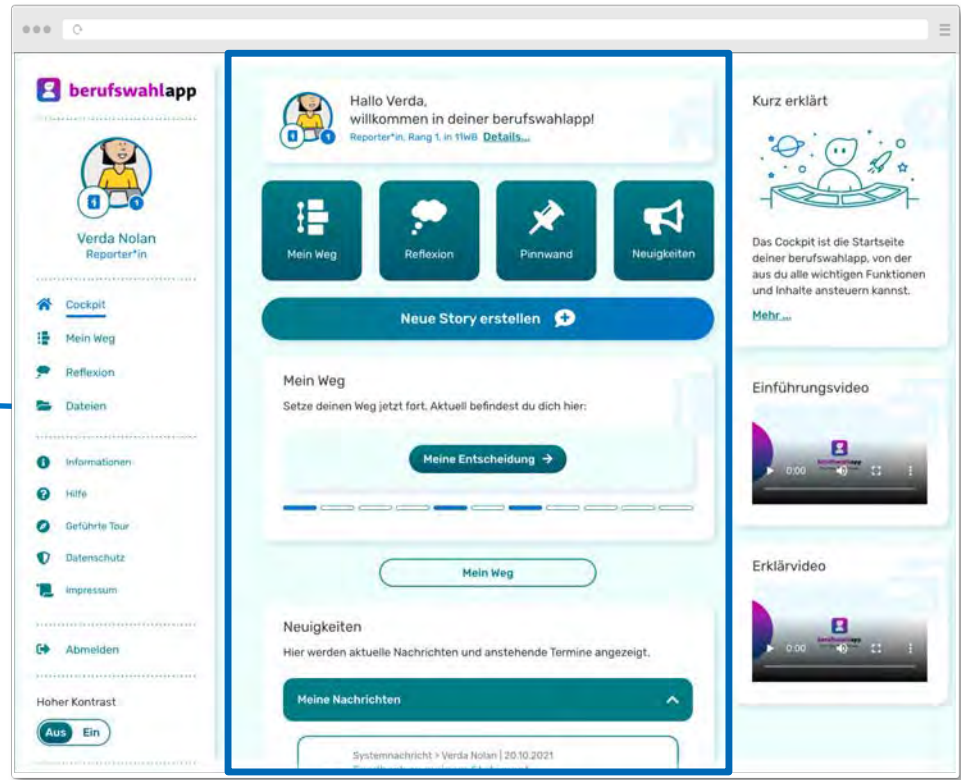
berufswahlapp

Verda Nolan
Reporter*in

Cockpit
Mein Weg
Reflexion
Dateien

Informationen
Hilfe
Geführte Tour
Datenschutz
Impressum

Abmelden

Hoher Kontrast
Aus Ein

Hallo Verda,
willkommen in deiner berufswahlapp!
Reporter*in, Rang 1, in 11WB Details...

Mein Weg
Reflexion
Pinnwand
Neuigkeiten

Neue Story erstellen

Mein Weg
Setze deinen Weg jetzt fort. Aktuell befindest du dich hier:

Meine Entscheidung →

Mein Weg

Neuigkeiten
Hier werden aktuelle Nachrichten und anstehende Termine angezeigt.

Meine Nachrichten

Systemnachricht > Verda Nolan | 20.10.2021
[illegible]

Kurz erklärt

Das Cockpit ist die Startseite deiner berufswahlapp, von der aus du alle wichtigen Funktionen und Inhalte ansteuern kannst.
Mehr...

Einführungsvideo
berufswahlapp
0:00

Erklärvideo
berufswahlapp
0:00